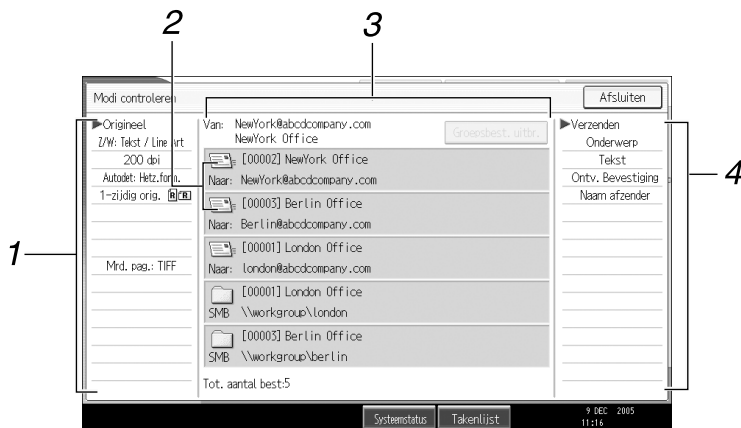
2
3
Modi controleren
Afsluiten
▶Origineel
Z/W: Tekst / Line Art
200 dpi
Autodet: Hetz.form.
1-zijdig orig.
Mrd. pag.: TIFF
Van: NewYork@abcdcompany.com
NewYork Office
Groepsbest. uitbr.
[00002] NewYork Office
Naar: NewYork@abcdcompany.com
[00003] Berlin Office
Naar: Berlin@abcdcompany.com
[00001] London Office
Naar: london@abcdcompany.com
[00001] London Office
SMB \\workgroup\london
[00003] Berlin Office
SMB \\workgroup\berlin
Tot. aantal best:5
▶Verzenden
Onderwerp
Tekst
Ontv. Bevestiging
Naam afzender
4
1
Systeemstatus
Takenlijst
9 DEC 2005
11:16